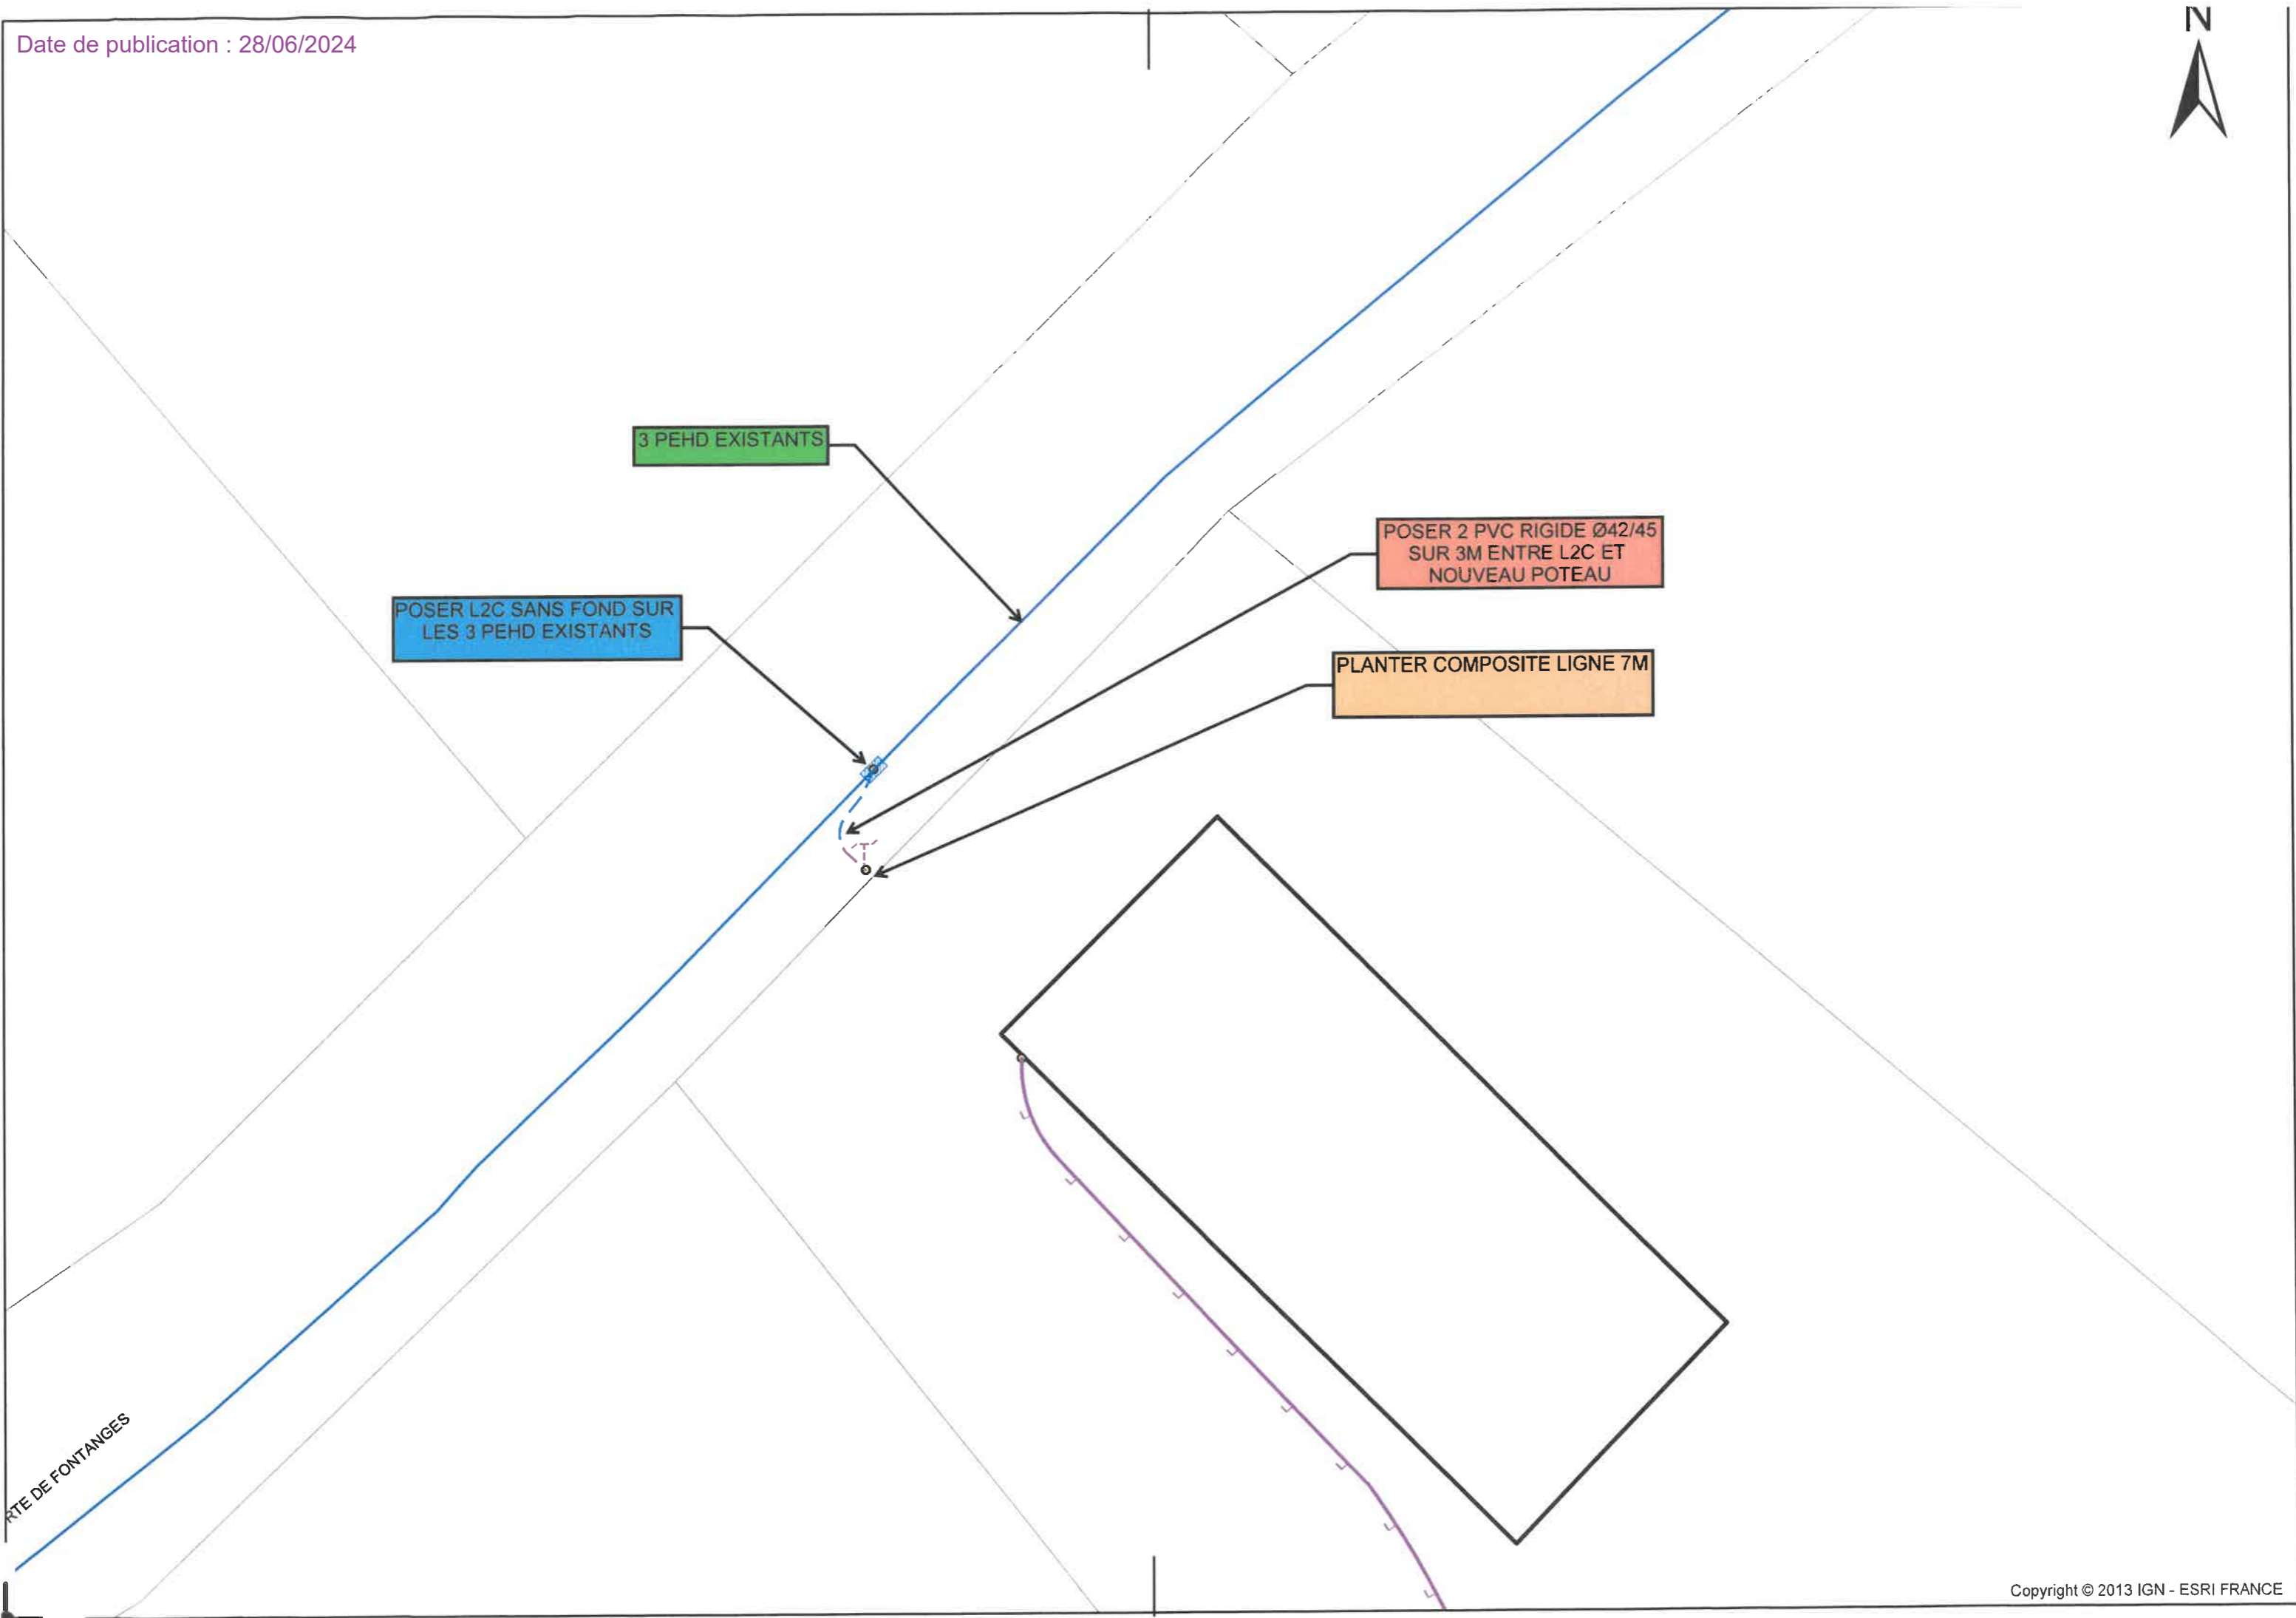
Date de publication : 28/06/2024

N

3 PEHD EXISTANTS

POSER L2C SANS FOND SUR LES 3 PEHD EXISTANTS

POSER 2 PVC RIGIDE Ø42/45 SUR 3M ENTRE L2C ET NOUVEAU POTEAU

PLANTER COMPOSITE LIGNE 7M

RTE DE FONTANGES

Copyright © 2013 IGN - ESRI FRANCE